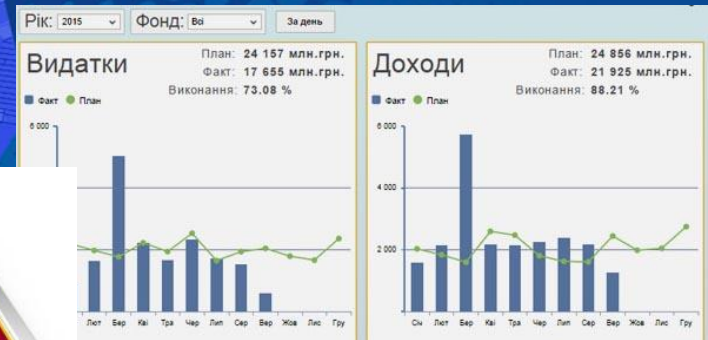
Рік: 2015 Фонд: Всі За день

Видатки
План: 24 157 млн.грн.
Факт: 17 655 млн.грн.
Виконання: 73.08 %
Факт План
6 000
Лют Бер Кві Тра Чер Лип Сер Вер Жов Лис Гру

Доходи
План: 24 856 млн.грн.
Факт: 21 925 млн.грн.
Виконання: 88.21 %
Факт План
6 000
4 000
2 000
Січ Лют Бер Кві Тра Чер Лип Сер Вер Жов Лис Гру